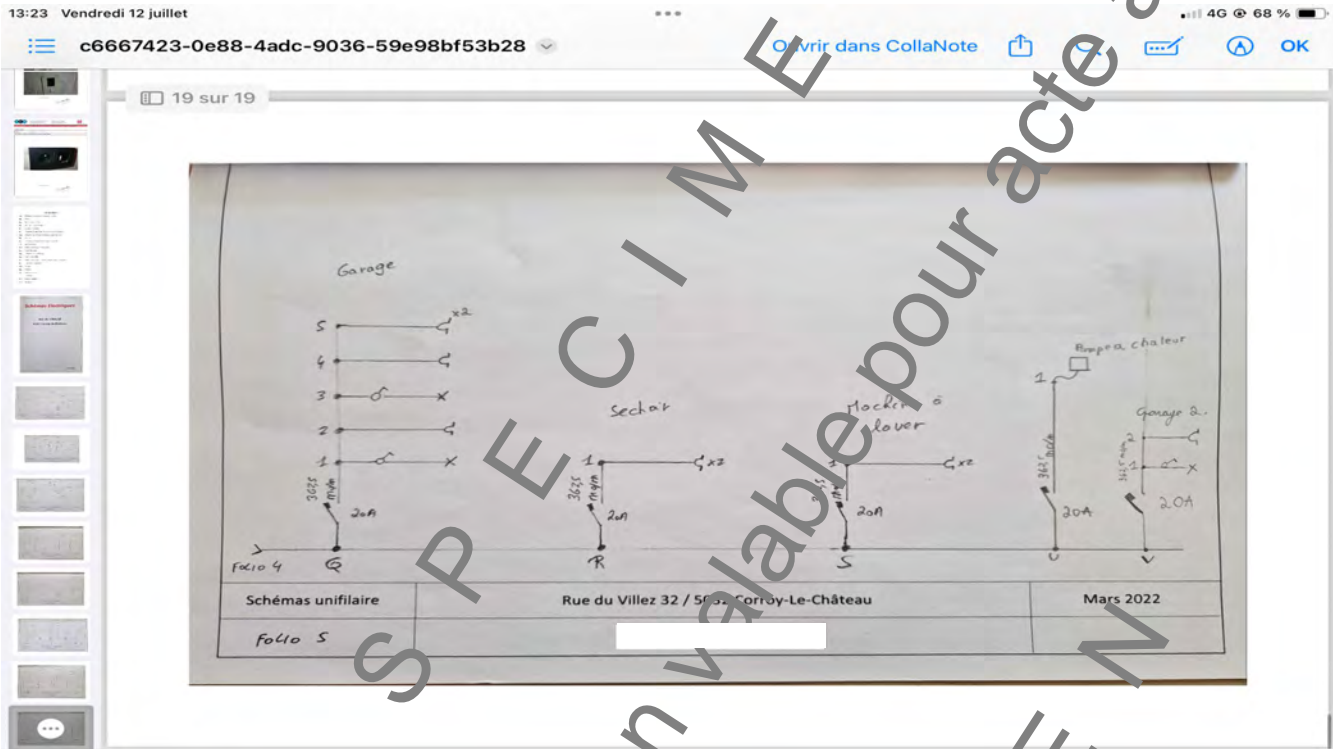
13:23 Vendredi 12 juillet

4G 68 %

c6667423-0e88-4adc-9036-59e98bf53b28

Ouvrir dans CollaNote

OK

19 sur 19

SPECIMEN

Non valable pour acte

Garage

5

x2

4

3

2

1

3G2,5

20A

Sechoir

1

x2

3G2,5

20A

Machine à laver

1

x2

20A

Pompe à chaleur

1

3G2,5

20A

Garage 2.

2

1

3G2,5

20A

Folio 4

G

R

S

U

V

| Schémas unifilaire | Rue du Villez 32 / 50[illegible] Corroy-Le-Château | Mars 2022 |
|---|---|---|
| Folio 5 | | |